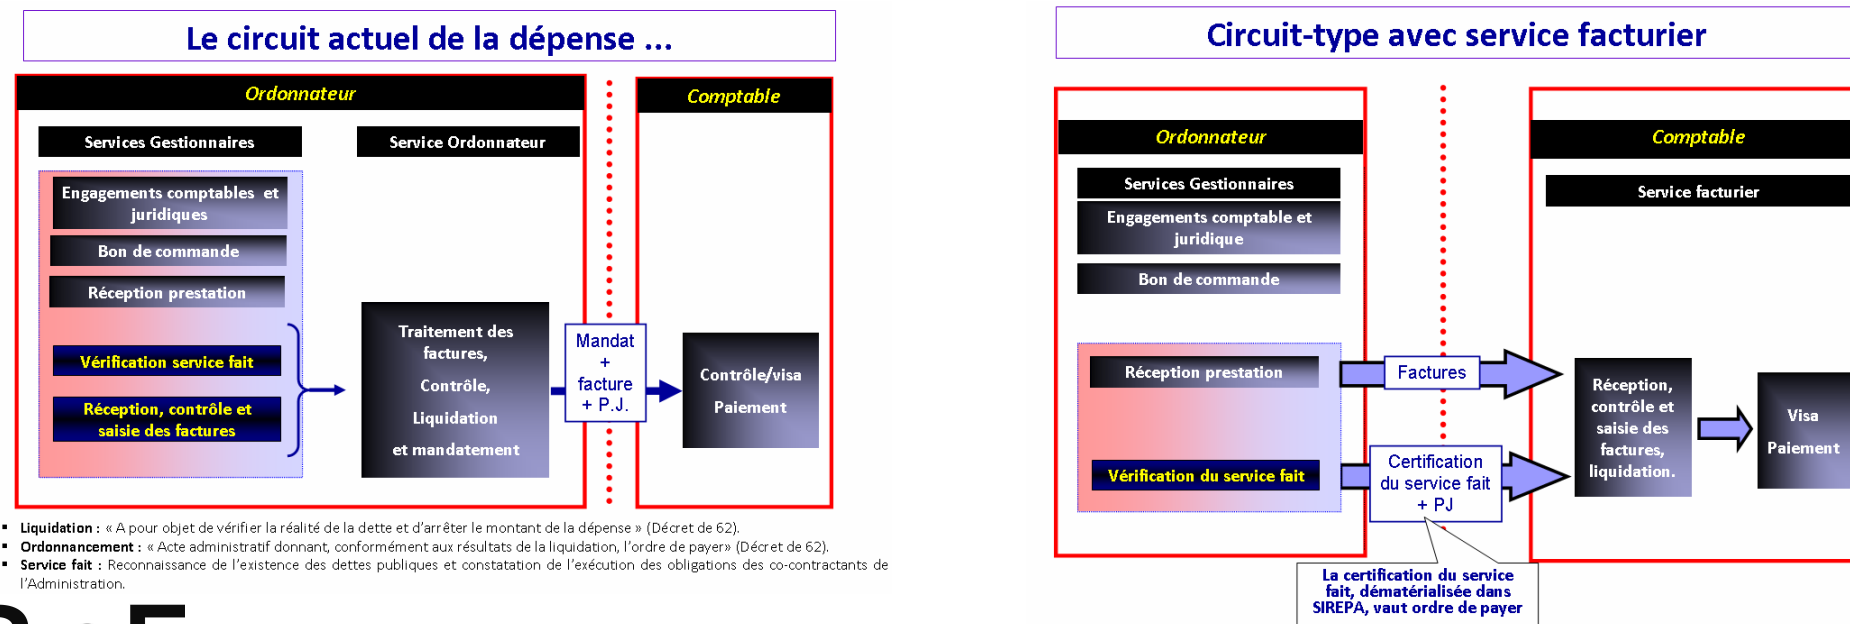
Le circuit actuel de la dépense …

Ordonnateur

Comptable

Services Gestionnaires

Service Ordonnateur

Engagements comptables et juridiques

Bon de commande

Réception prestation

Vérification service fait

Réception, contrôle et saisie des factures

Traitement des factures,

Contrôle,

Liquidation

et mandatement

Mandat + facture + P.J.

Contrôle/visa

Paiement

▪ Liquidation : « A pour objet de vérifier la réalité de la dette et d'arrêter le montant de la dépense » (Décret de 62).
▪ Ordonnancement : « Acte administratif donnant, conformément aux résultats de la liquidation, l'ordre de payer» (Décret de 62).
▪ Service fait : Reconnaissance de l'existence des dettes publiques et constatation de l'exécution des obligations des co-contractants de l'Administration.

Circuit-type avec service facturier

Ordonnateur

Comptable

Services Gestionnaires

Service facturier

Engagements comptable et juridique

Bon de commande

Réception prestation

Factures

Réception, contrôle et saisie des factures, liquidation.

Visa

Paiement

Vérification du service fait

Certification du service fait + PJ

La certification du service fait, dématérialisée dans SIREPA, vaut ordre de payer